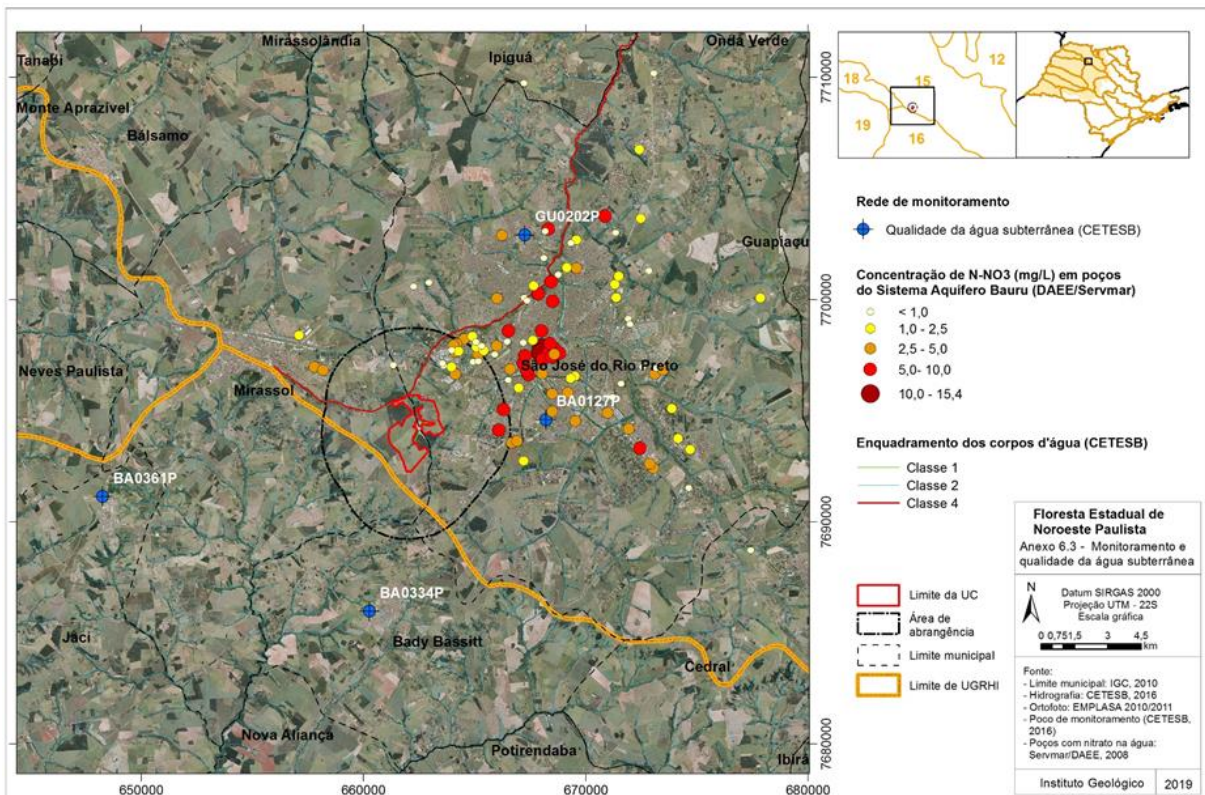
Tanabi
Mirassolândia
Ipiguá
Onda Verde
Monte Aprazível
Bálsamo
GU0202P
Guapiaçu
Neves Paulista
Mirassol
São José do Rio Preto
BA0127P
BA0361P
BA0334P
Bady Bassitt
Jaci
Cedral
Nova Aliança
Potirendaba
Ibirá

7710000
7700000
7690000
7680000
650000
660000
670000
680000

18
15
12
19
16

Rede de monitoramento
Qualidade da água subterrânea (CETESB)

Concentração de N-NO3 (mg/L) em poços do Sistema Aquífero Bauru (DAEE/Servmar)
< 1,0
1,0 - 2,5
2,5 - 5,0
5,0- 10,0
10,0 - 15,4

Enquadramento dos corpos d'água (CETESB)
Classe 1
Classe 2
Classe 4

Limite da UC
Área de abrangência
Limite municipal
Limite de UGRHI

Floresta Estadual de Noroeste Paulista
Anexo 6.3 - Monitoramento e qualidade da água subterrânea

N
Datum SIRGAS 2000
Projeção UTM - 22S
Escala gráfica
0 0,751,5 3 4,5 km

Fonte:
- Limite municipal: IGC, 2010
- Hidrografia: CETESB, 2016
- Ortofoto: EMPLASA 2010/2011
- Poco de monitoramento (CETESB, 2016)
- Poços com nitrato na água: Servmar/DAEE, 2008

Instituto Geológico
2019